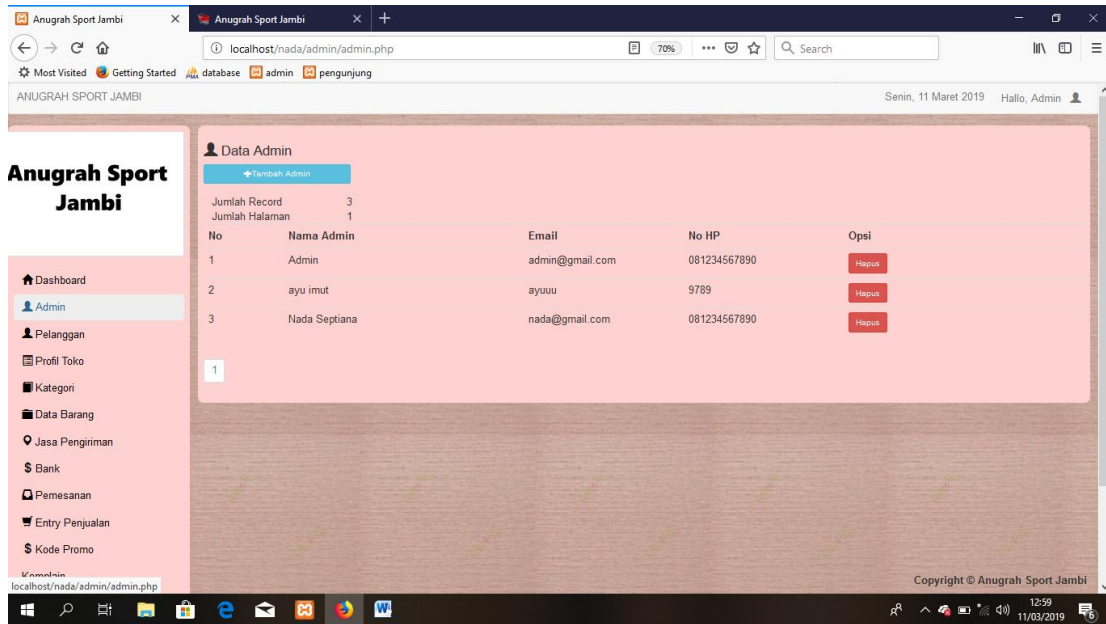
Anugrah Sport Jambi ×
Anugrah Sport Jambi × +

localhost/nada/admin/admin.php 70% ··· Search

Most Visited Getting Started database admin pengunjung

ANUGRAH SPORT JAMBI

Senin, 11 Maret 2019 Hallo, Admin

Anugrah Sport Jambi

Dashboard
Admin
Pelanggan
Profil Toko
Kategori
Data Barang
Jasa Pengiriman
$ Bank
Pemesanan
Entry Penjualan
$ Kode Promo
Komplain

Data Admin

+Tambah Admin

Jumlah Record 3
Jumlah Halaman 1

| No | Nama Admin | Email | No HP | Opsi |
|---|---|---|---|---|
| 1 | Admin | admin@gmail.com | 081234567890 | Hapus |
| 2 | ayu imut | ayuuu | 9789 | Hapus |
| 3 | Nada Septiana | nada@gmail.com | 081234567890 | Hapus |

1

localhost/nada/admin/admin.php

Copyright © Anugrah Sport Jambi

12:59
11/03/2019